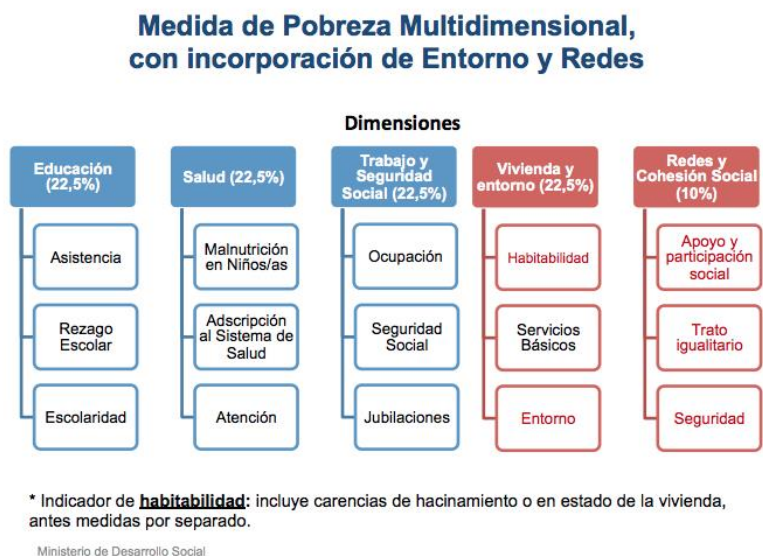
Medida de Pobreza Multidimensional, con incorporación de Entorno y Redes

Dimensiones

Educación (22,5%)

Asistencia

Rezago Escolar

Escolaridad

Salud (22,5%)

Malnutrición en Niños/as

Adscripción al Sistema de Salud

Atención

Trabajo y Seguridad Social (22,5%)

Ocupación

Seguridad Social

Jubilaciones

Vivienda y entorno (22,5%)

Habitabilidad

Servicios Básicos

Entorno

Redes y Cohesión Social (10%)

Apoyo y participación social

Trato igualitario

Seguridad

* Indicador de habitabilidad: incluye carencias de hacinamiento o en estado de la vivienda, antes medidas por separado.

Ministerio de Desarrollo Social